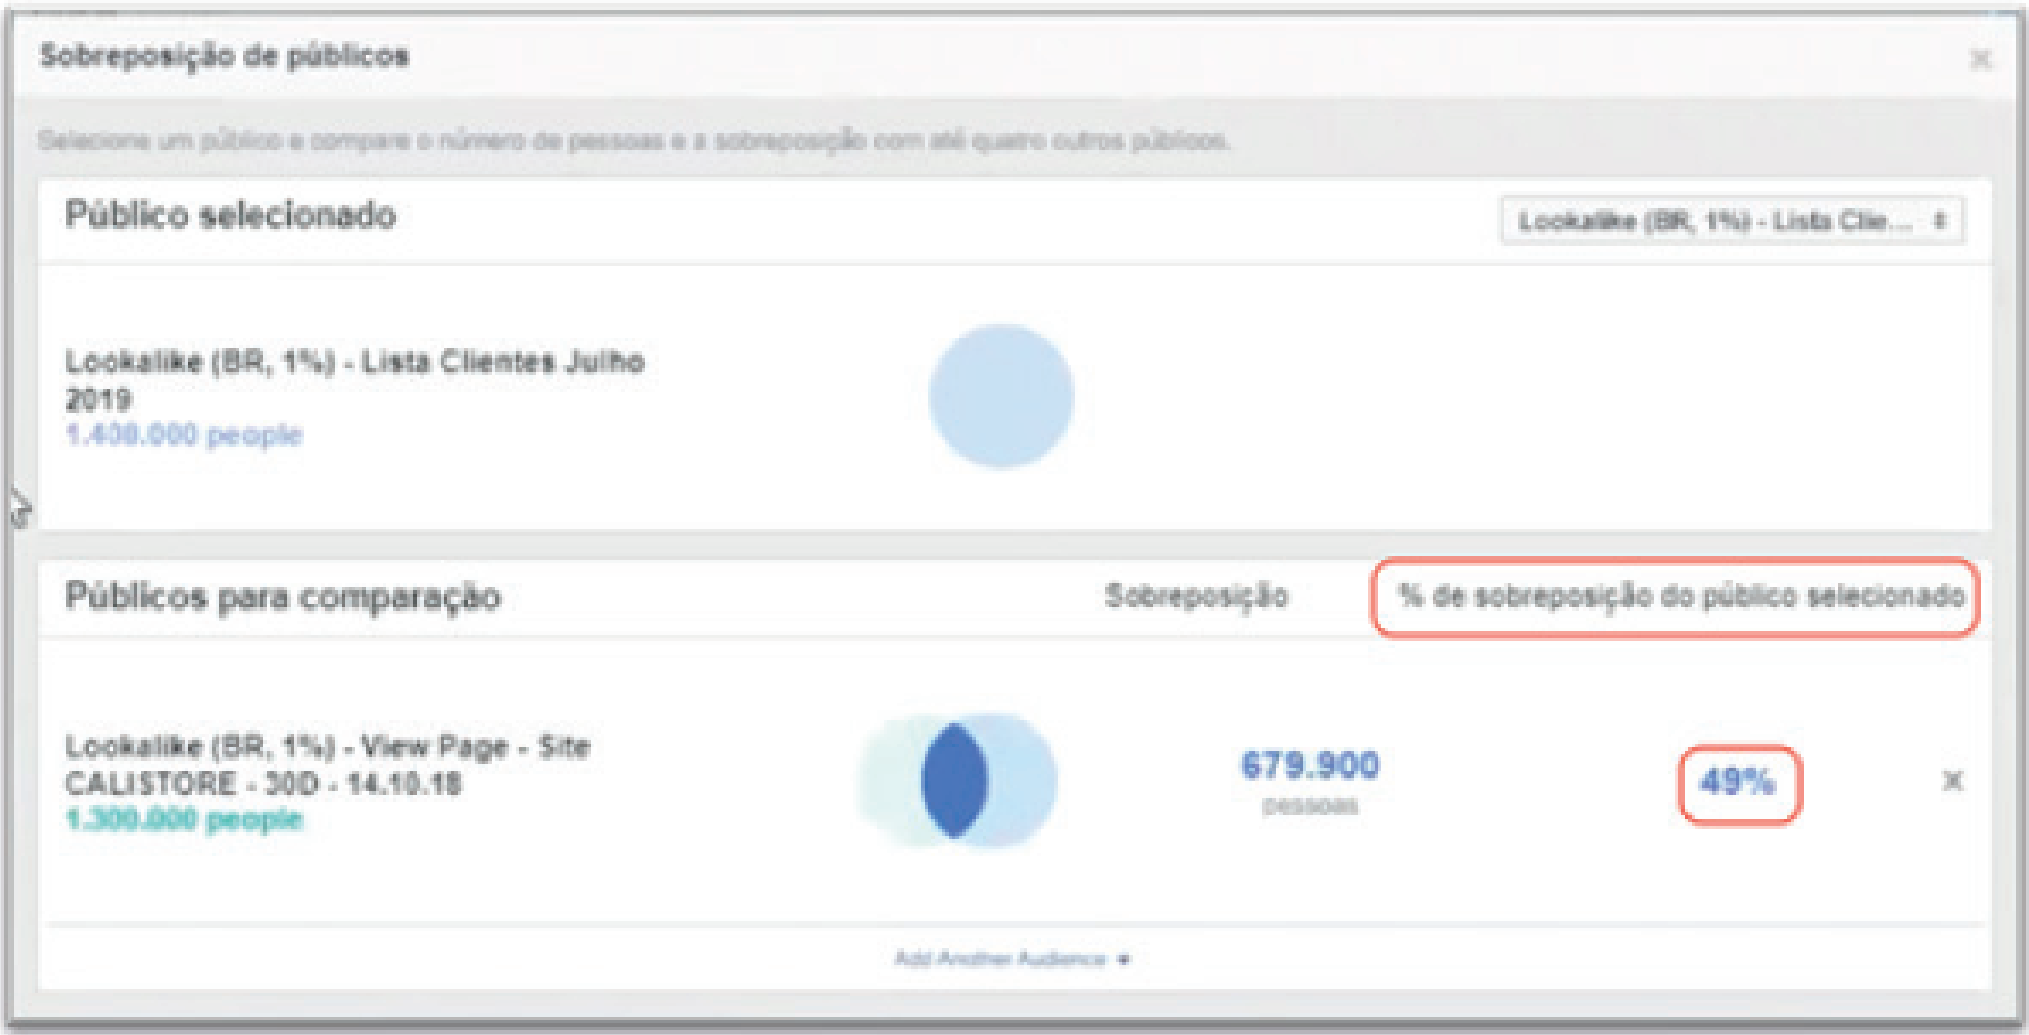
Sobreposição de públicos

×

Selecione um público e compare o número de pessoas e a sobreposição com até quatro outros públicos.

Público selecionado

Lookalike (BR, 1%) - Lista Clie...

Lookalike (BR, 1%) - Lista Clientes Julho 2019
1.400.000 people

Públicos para comparação

Sobreposição

% de sobreposição do público selecionado

Lookalike (BR, 1%) - View Page - Site CALISTORE - 30D - 14.10.18
1.300.000 people

679.900
pessoas

49%

×

Add Another Audience